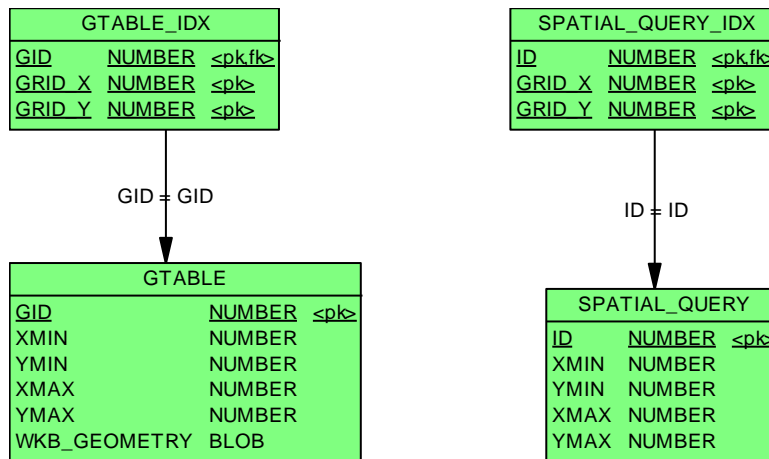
GTABLE_IDX

| GID | NUMBER | <pk,fk> |
|---|---|---|
| GRID_X | NUMBER | <pk> |
| GRID_Y | NUMBER | <pk> |

GID = GID

GTABLE

| GID | NUMBER | <pk> |
|---|---|---|
| XMIN | NUMBER | |
| YMIN | NUMBER | |
| XMAX | NUMBER | |
| YMAX | NUMBER | |
| WKB_GEOMETRY | BLOB | |

SPATIAL_QUERY_IDX

| ID | NUMBER | <pk,fk> |
|---|---|---|
| GRID_X | NUMBER | <pk> |
| GRID_Y | NUMBER | <pk> |

ID = ID

SPATIAL_QUERY

| ID | NUMBER | <pk> |
|---|---|---|
| XMIN | NUMBER | |
| YMIN | NUMBER | |
| XMAX | NUMBER | |
| YMAX | NUMBER | |